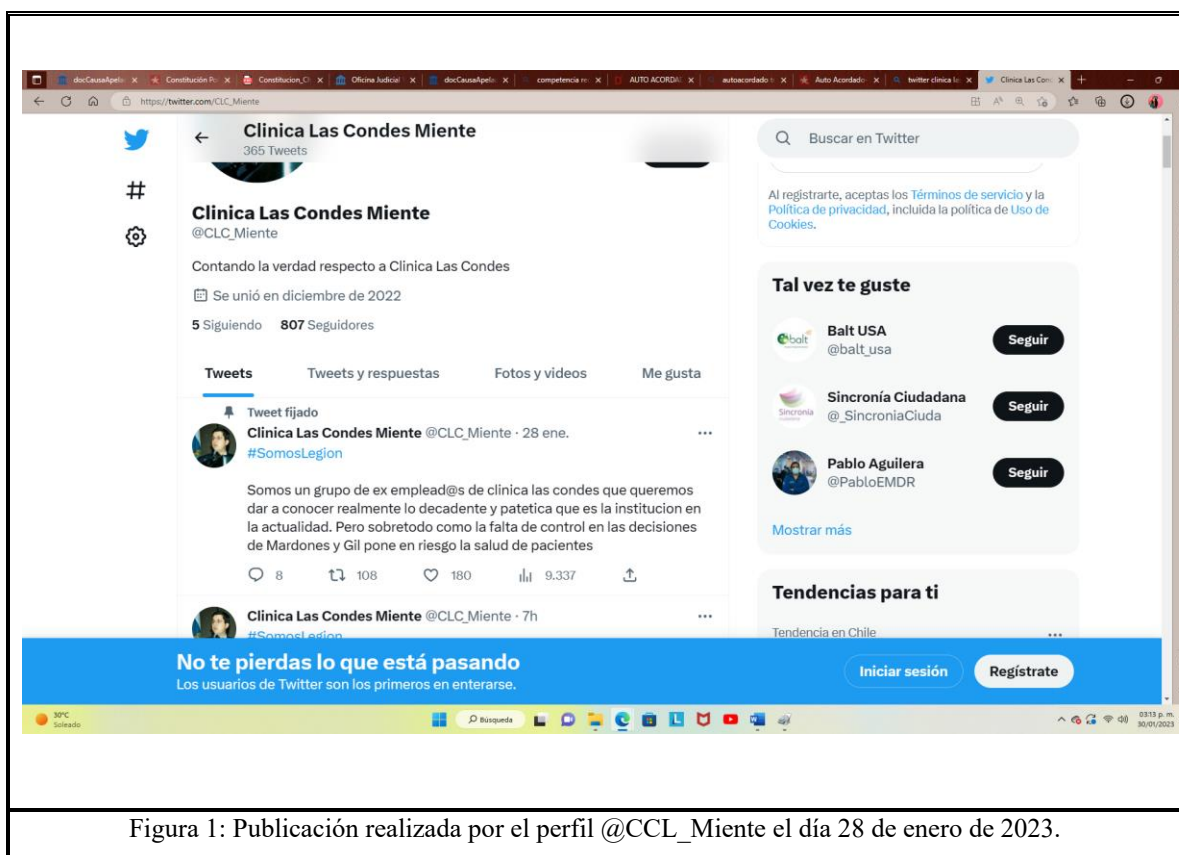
docCausaApela | Constitución Po | Constitucion_Cl | Oficina Judicial | docCausaApela | competencia re | AUTO ACORDA | autoacordado t | Auto Acordado | twitter clinica la | Clinica Las Con

https://twitter.com/CLC_Miente

Clinica Las Condes Miente
365 Tweets

Clinica Las Condes Miente
@CLC_Miente

Contando la verdad respecto a Clinica Las Condes

Se unió en diciembre de 2022

5 Siguiendo 807 Seguidores

Tweets | Tweets y respuestas | Fotos y videos | Me gusta

Tweet fijado
Clinica Las Condes Miente @CLC_Miente · 28 ene.
#SomosLegion

Somos un grupo de ex emplead@s de clinica las condes que queremos dar a conocer realmente lo decadente y patetica que es la institucion en la actualidad. Pero sobretodo como la falta de control en las decisiones de Mardones y Gil pone en riesgo la salud de pacientes

8 108 180 9.337

Clinica Las Condes Miente @CLC_Miente · 7h
#SomosLegion

Buscar en Twitter

Al registrarte, aceptas los Términos de servicio y la Política de privacidad, incluida la política de Uso de Cookies.

Tal vez te guste

Balt USA
@balt_usa
Seguir

Sincronía Ciudadana
@_SincroniaCiuda
Seguir

Pablo Aguilera
@PabloEMDR
Seguir

Mostrar más

Tendencias para ti

Tendencia en Chile

No te pierdas lo que está pasando
Los usuarios de Twitter son los primeros en enterarse.

Iniciar sesión
Regístrate

30°C
Soleado

Búsqueda

03:13 p. m.
30/01/2023

Figura 1: Publicación realizada por el perfil @CCL_Miente el día 28 de enero de 2023.